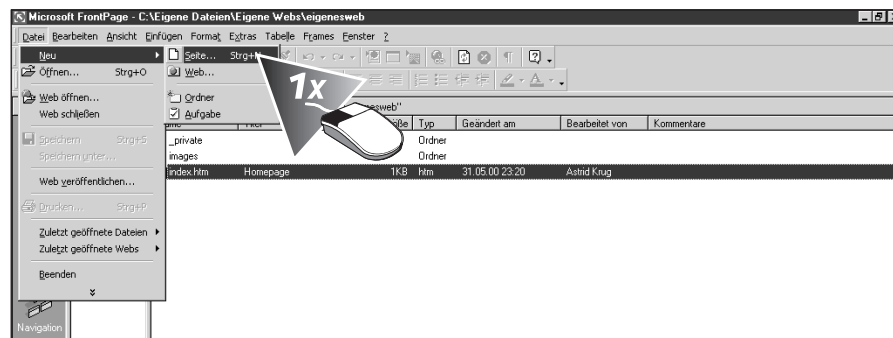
Microsoft FrontPage - C:\Eigene Dateien\Eigene Webs\eigenesweb

Datei Bearbeiten Ansicht Einfügen Format Extras Tabelle Frames Fenster ?

Neu
Öffnen... Strg+O
Web öffnen...
Web schließen
Speichern Strg+S
Speichern unter...
Web veröffentlichen...
Drucken... Strg+P
Zuletzt geöffnete Dateien
Zuletzt geöffnete Webs
Beenden

Seite... Strg+N
Web...
Ordner
Aufgabe

1x

esweb"

| ame | Titel | öße | Typ | Geändert am | Bearbeitet von | Kommentare |
|---|---|---|---|---|---|---|
| _private | | | Ordner | | | |
| images | | | Ordner | | | |
| index.htm | Homepage | 1KB | htm | 31.05.00 23:20 | Astrid Krug | |

Navigation